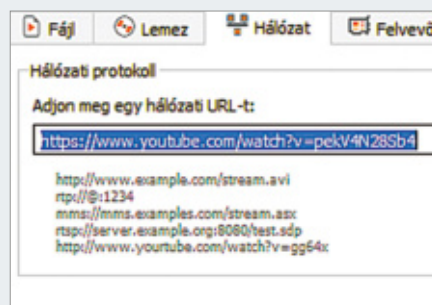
Fájl | Lemez | Hálózat | Felvevő

Hálózati protokoll

Adjon meg egy hálózati URL-t:

https://www.youtube.com/watch?v=pekV4N28Sb4

http://www.example.com/stream.avi
rtp://@:1234
mms://mms.examples.com/stream.asx
rtsp://server.example.org:8080/test.sdp
http://www.yourtube.com/watch?v=gg64x